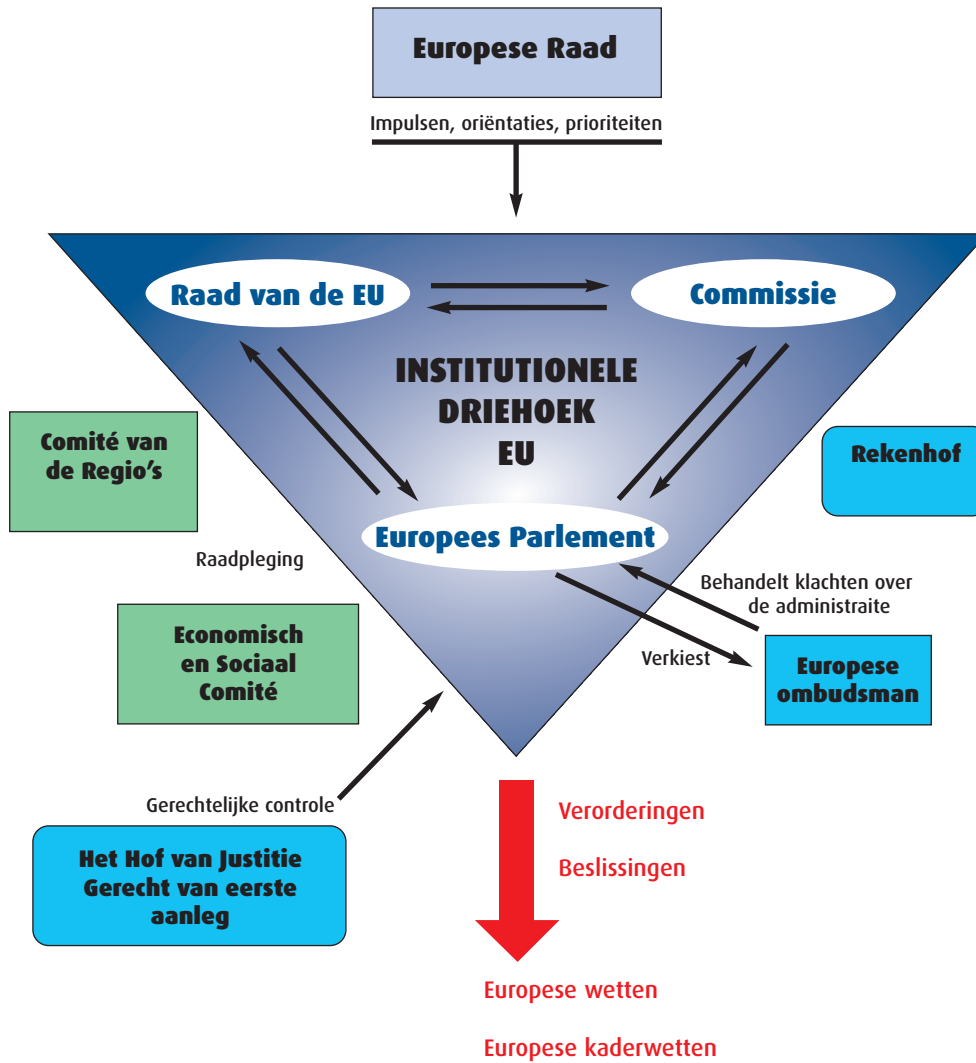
Europese Raad

Impulsen, oriëntaties, prioriteiten

Raad van de EU

Commissie

INSTITUTIONELE DRIEHOEK EU

Comité van de Regio's

Rekenhof

Europees Parlement

Raadpleging

Behandelt klachten over de administraite

Economisch en Sociaal Comité

Verkiest

Europese ombudsman

Gerechtelijke controle

Verorderingen

Het Hof van Justitie Gerecht van eerste aanleg

Beslissingen

Europese wetten

Europese kaderwetten